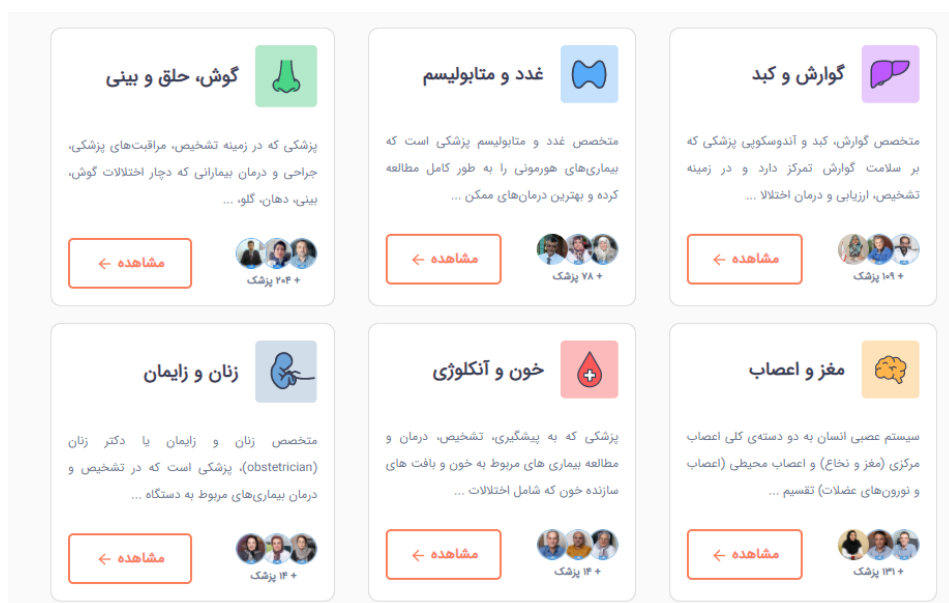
گوارش و کبد

متخصص گوارش، کبد و آندوسکوپی پزشکی که بر سلامت گوارش تمرکز دارد و در زمینه تشخیص، ارزیابی و درمان اختلا ...

مشاهده

+ ۱۰۹ پزشک

غدد و متابولیسم

متخصص غدد و متابولیسم پزشکی است که بیماری‌های هورمونی را به طور کامل مطالعه کرده و بهترین درمان‌های ممکن ...

مشاهده

+ ۷۸ پزشک

گوش، حلق و بینی

پزشکی که در زمینه تشخیص، مراقبت‌های پزشکی، جراحی و درمان بیمارانی که دچار اختلالات گوش، بینی، دهان، گلو، ...

مشاهده

+ ۲۰۴ پزشک

مغز و اعصاب

سیستم عصبی انسان به دو دسته‌ی کلی اعصاب مرکزی (مغز و نخاع) و اعصاب محیطی (اعصاب و نورون‌های عضلات) تقسیم ...

مشاهده

+ ۱۳۱ پزشک

خون و آنکلوژی

پزشکی که به پیشگیری، تشخیص، درمان و مطالعه بیماری های مربوط به خون و بافت های سازنده خون که شامل اختلالات ...

مشاهده

+ ۱۴ پزشک

زنان و زایمان

متخصص زنان و زایمان یا دکتر زنان (obstetrician)، پزشکی است که در تشخیص و درمان بیماری‌های مربوط به دستگاه ...

مشاهده

+ ۱۴ پزشک